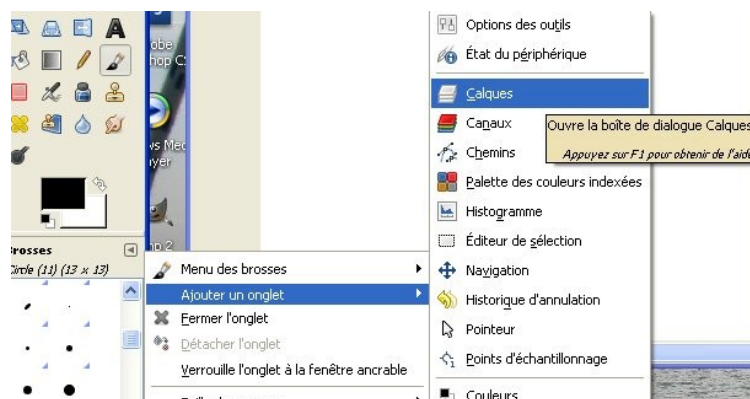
obe
hop C

vs Med
yer

p 2

Brosses
Circle (11) (13 × 13)

Menu des brosses
Ajouter un onglet
Fermer l'onglet
Détacher l'onglet
Verrouille l'onglet à la fenêtre ancrable

Options des outils
État du périphérique
Calques
Canaux
Chemins
Palette des couleurs indexées
Histogramme
Éditeur de sélection
Navigation
Historique d'annulation
Pointeur
Points d'échantillonnage
Couleurs

Ouvre la boîte de dialogue Calques
Appuyez sur F1 pour obtenir de l'aide